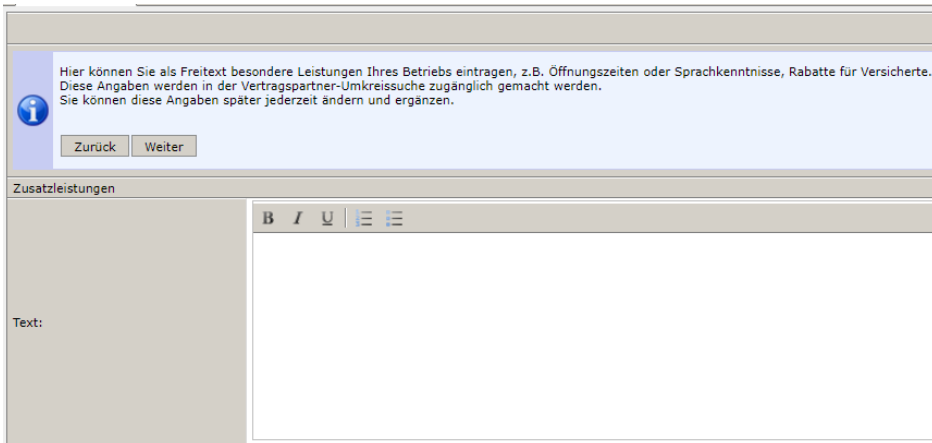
Hier können Sie als Freitext besondere Leistungen Ihres Betriebs eintragen, z.B. Öffnungszeiten oder Sprachkenntnisse, Rabatte für Versicherte.
Diese Angaben werden in der Vertragspartner-Umkreissuche zugänglich gemacht werden.
Sie können diese Angaben später jederzeit ändern und ergänzen.

Zurück Weiter

Zusatzleistungen

B I U

Text: